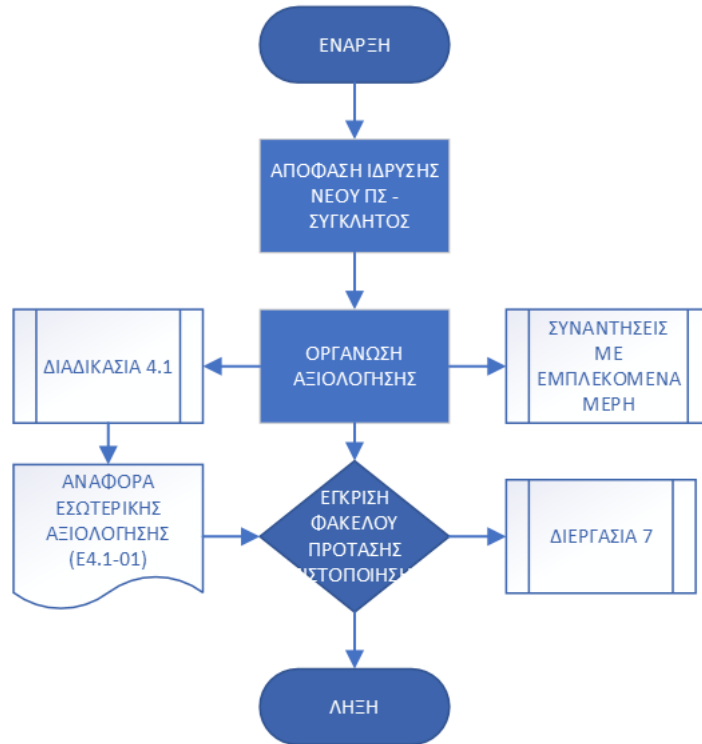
ΕΝΑΡΞΗ

ΑΠΟΦΑΣΗ ΙΔΡΥΣΗΣ ΝΕΟΥ ΠΣ - ΣΥΓΚΛΗΤΟΣ

ΔΙΑΔΙΚΑΣΙΑ 4.1

ΟΡΓΑΝΩΣΗ ΑΞΙΟΛΟΓΗΣΗΣ

ΣΥΝΑΝΤΗΣΕΙΣ ΜΕ ΕΜΠΛΕΚΟΜΕΝΑ ΜΕΡΗ

ΑΝΑΦΟΡΑ ΕΣΩΤΕΡΙΚΗΣ ΑΞΙΟΛΟΓΗΣΗΣ (Ε4.1-01)

ΕΓΚΡΙΣΗ ΦΑΚΕΛΟΥ ΠΡΟΤΑΣΗΣ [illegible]ΙΣΤΟΠΟΙΗΣ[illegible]

ΔΙΕΡΓΑΣΙΑ 7

ΛΗΞΗ